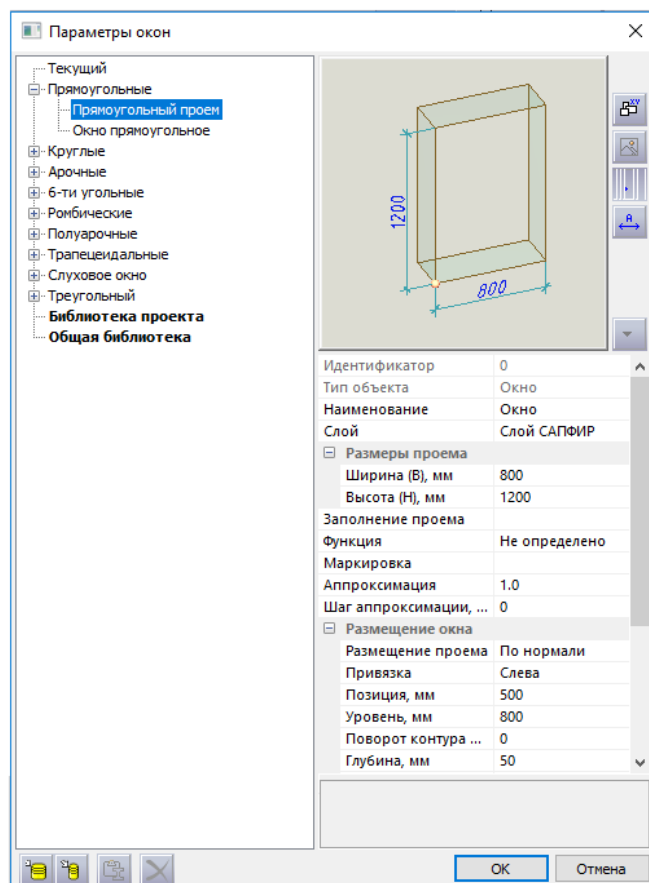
Параметры окон

Текущий
Прямоугольные
Прямоугольный проем
Окно прямоугольное
Круглые
Арочные
6-ти угольные
Ромбические
Полуарочные
Трапецеидальные
Слуховое окно
Треугольный
**Библиотека проекта**
**Общая библиотека**

1200
800

| | |
|---|---|
| Идентификатор | 0 |
| Тип объекта | Окно |
| Наименование | Окно |
| Слой | Слой САПФИР |
| Размеры проема | |
| Ширина (B), мм | 800 |
| Высота (H), мм | 1200 |
| Заполнение проема | |
| Функция | Не определено |
| Маркировка | |
| Аппроксимация | 1.0 |
| Шаг аппроксимации, ... | 0 |
| Размещение окна | |
| Размещение проема | По нормали |
| Привязка | Слева |
| Позиция, мм | 500 |
| Уровень, мм | 800 |
| Поворот контура ... | 0 |
| Глубина, мм | 50 |

OK
Отмена